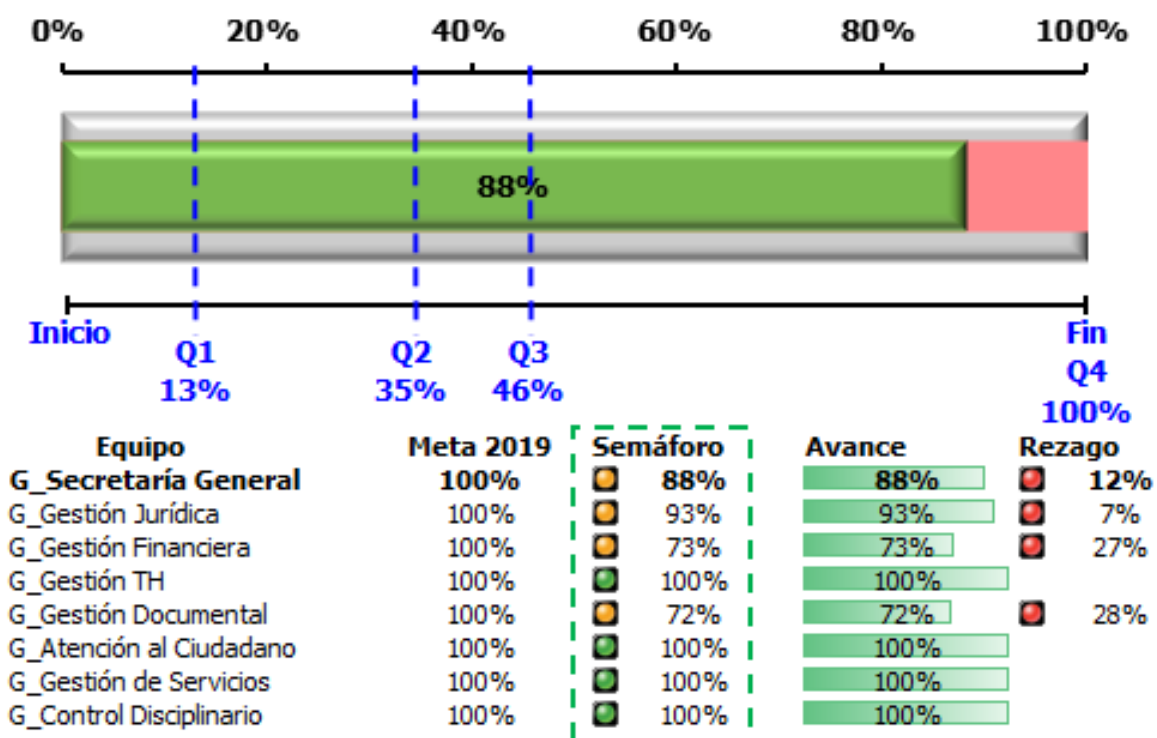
0% 20% 40% 60% 80% 100%

88%

Inicio Q1 13% Q2 35% Q3 46% Fin Q4 100%

| Equipo | Meta 2019 | Semáforo | Avance | Rezago |
|---|---|---|---|---|
| **G_Secretaría General** | **100%** | **88%** | **88%** | **12%** |
| G_Gestión Jurídica | 100% | 93% | 93% | 7% |
| G_Gestión Financiera | 100% | 73% | 73% | 27% |
| G_Gestión TH | 100% | 100% | 100% | |
| G_Gestión Documental | 100% | 72% | 72% | 28% |
| G_Atención al Ciudadano | 100% | 100% | 100% | |
| G_Gestión de Servicios | 100% | 100% | 100% | |
| G_Control Disciplinario | 100% | 100% | 100% | |